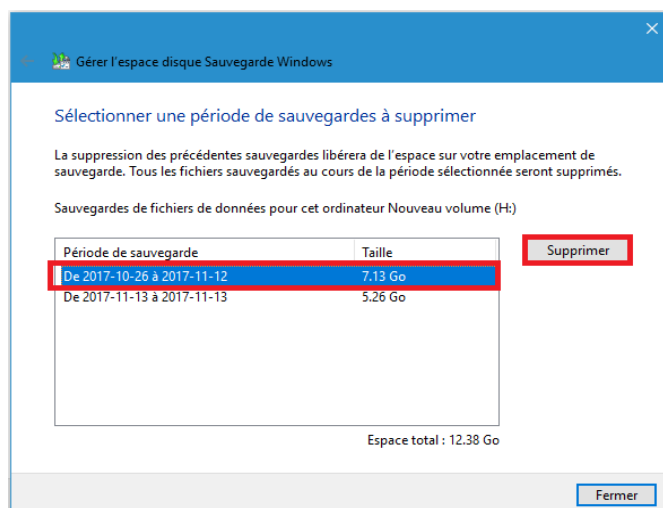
Gérer l'espace disque Sauvegarde Windows

Sélectionner une période de sauvegardes à supprimer

La suppression des précédentes sauvegardes libérera de l'espace sur votre emplacement de sauvegarde. Tous les fichiers sauvegardés au cours de la période sélectionnée seront supprimés.

Sauvegardes de fichiers de données pour cet ordinateur Nouveau volume (H:)

| Période de sauvegarde | Taille |
|---|---|
| De 2017-10-26 à 2017-11-12 | 7.13 Go |
| De 2017-11-13 à 2017-11-13 | 5.26 Go |

Supprimer

Espace total : 12.38 Go

Fermer